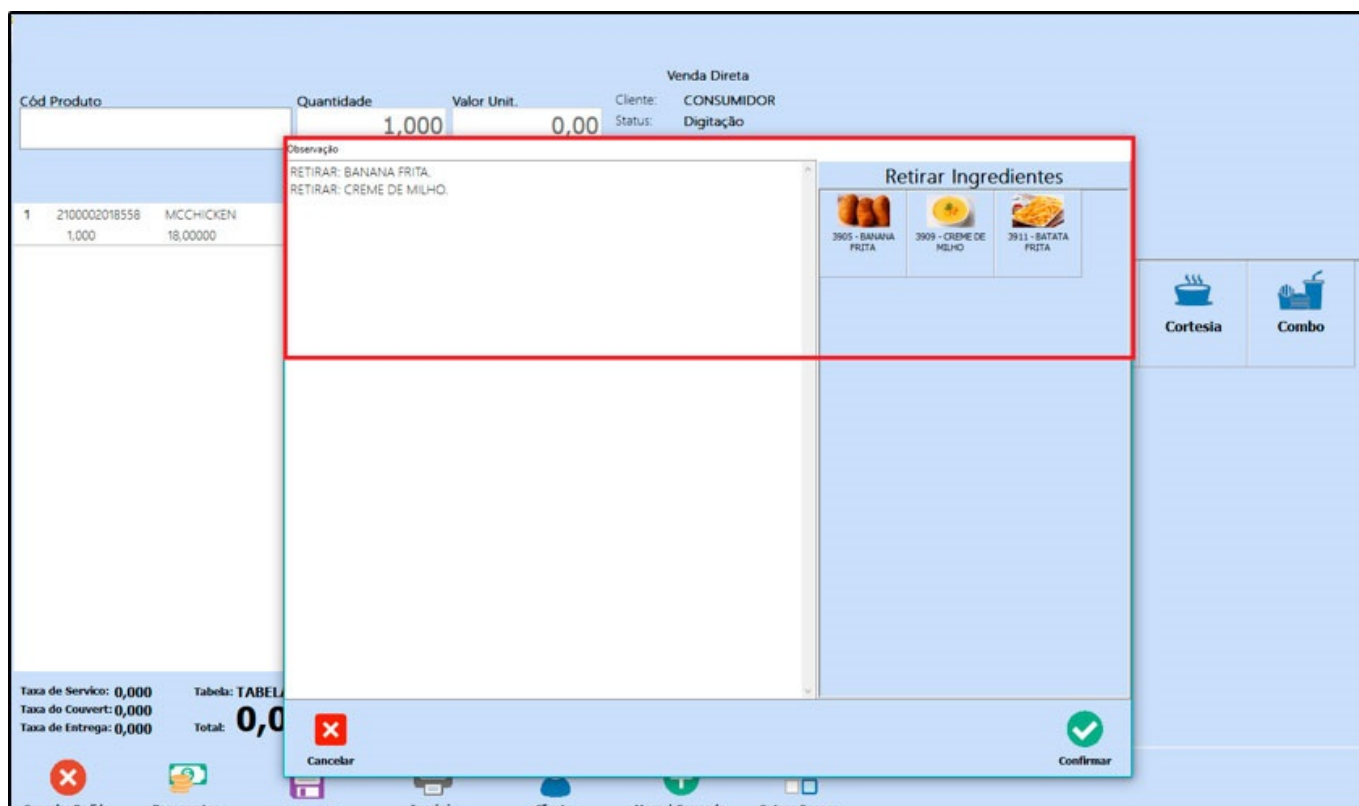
Venda Direta

Cód Produto

Quantidade
1,000

Valor Unit.
0,00

Cliente: CONSUMIDOR
Status: Digitação

Observação

RETIRAR: BANANA FRITA.
RETIRAR: CREME DE MILHO.

Retirar Ingredientes

3905 - BANANA FRITA

3909 - CREME DE MILHO

3911 - BATATA FRITA

1 2100002018558 MCCHICKEN
1,000 18,00000

Cortesia

Combo

Taxa de Servico: 0,000
Taxa do Couvert: 0,000
Taxa de Entrega: 0,000

Tabela: TABEL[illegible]

Total: 0,0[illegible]

Cancelar

Confirmar